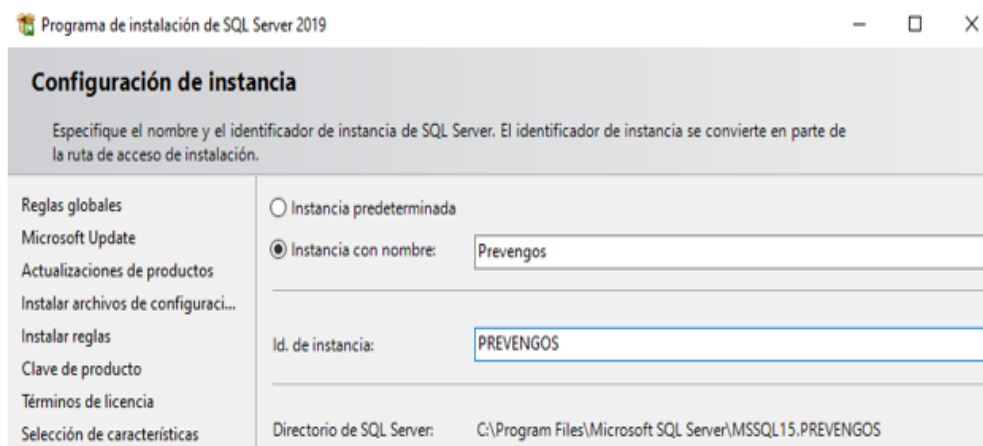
Programa de instalación de SQL Server 2019

Configuración de instancia

Especifique el nombre y el identificador de instancia de SQL Server. El identificador de instancia se convierte en parte de la ruta de acceso de instalación.

Reglas globales
Microsoft Update
Actualizaciones de productos
Instalar archivos de configuraci...
Instalar reglas
Clave de producto
Términos de licencia
Selección de características

Instancia predeterminada
Instancia con nombre: Prevengos

Id. de instancia: PREVENGOS

Directorio de SQL Server: C:\Program Files\Microsoft SQL Server\MSSQL15.PREVENGOS